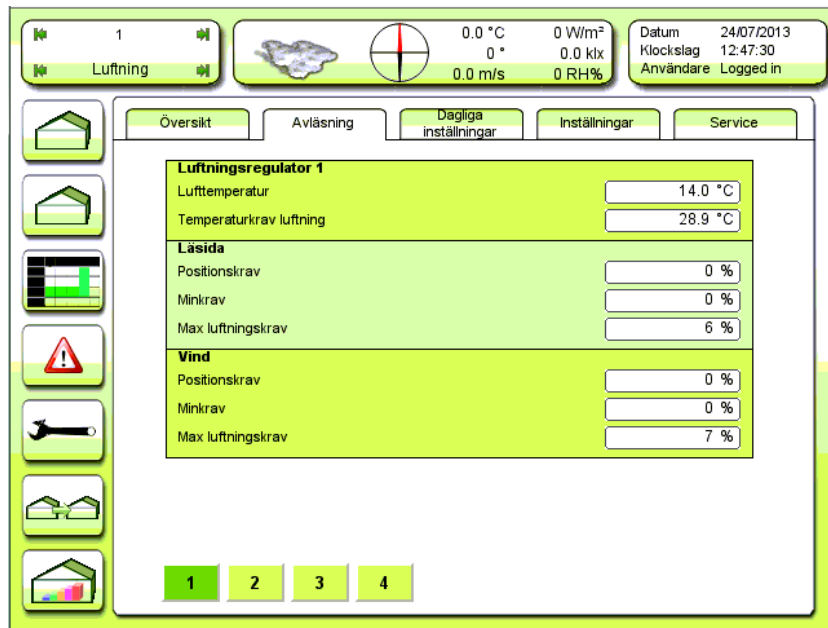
1
Luftning

0.0 °C
0 °
0.0 m/s

0 W/m²
0.0 klx
0 RH%

Datum 24/07/2013
Klockslag 12:47:30
Användare Logged in

Översikt | Avläsning | Dagliga inställningar | Inställningar | Service

**Luftningsregulator 1**

| | |
|---|---|
| Lufttemperatur | 14.0 °C |
| Temperaturkrav luftning | 28.9 °C |

**Läsida**

| | |
|---|---|
| Positionskrav | 0 % |
| Minkrav | 0 % |
| Max luftningskrav | 6 % |

**Vind**

| | |
|---|---|
| Positionskrav | 0 % |
| Minkrav | 0 % |
| Max luftningskrav | 7 % |

1 2 3 4